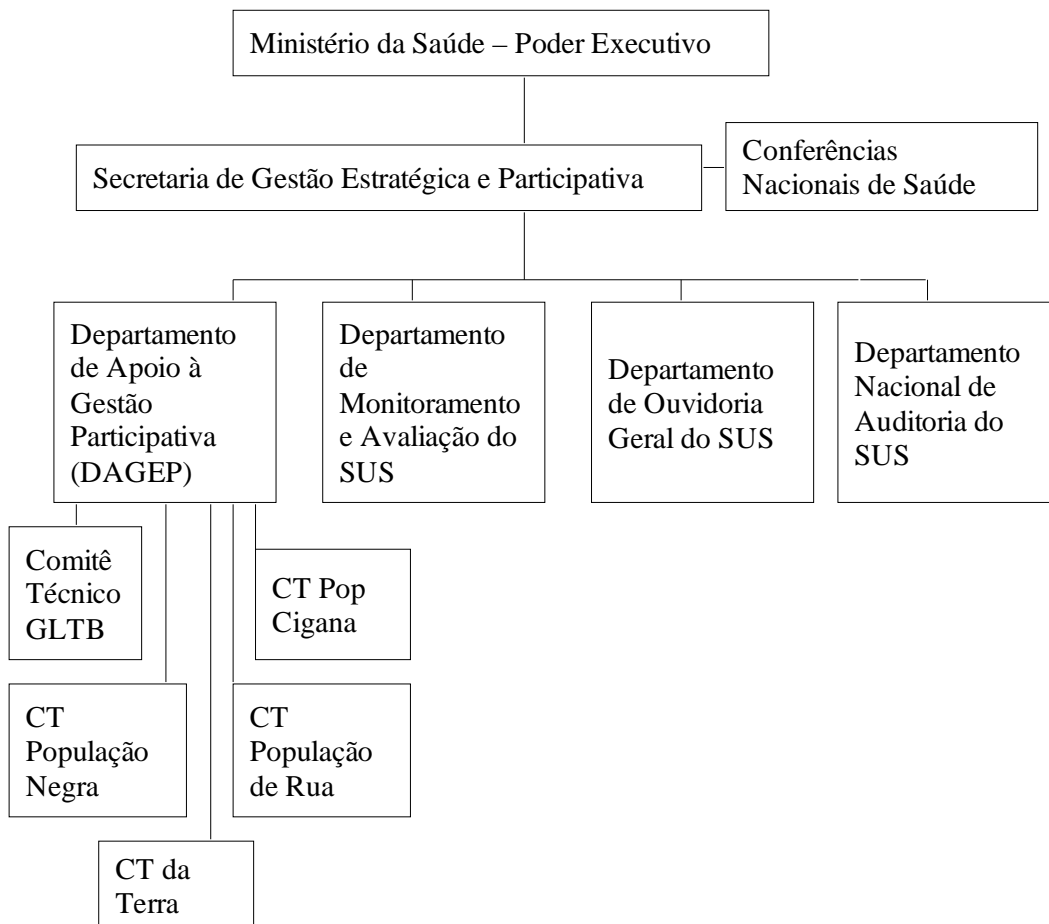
Ministério da Saúde – Poder Executivo

Secretaria de Gestão Estratégica e Participativa

Conferências Nacionais de Saúde

Departamento de Apoio à Gestão Participativa (DAGEP)

Departamento de Monitoramento e Avaliação do SUS

Departamento de Ouvidoria Geral do SUS

Departamento Nacional de Auditoria do SUS

Comitê Técnico GLTB

CT Pop Cigana

CT População Negra

CT População de Rua

CT da Terra